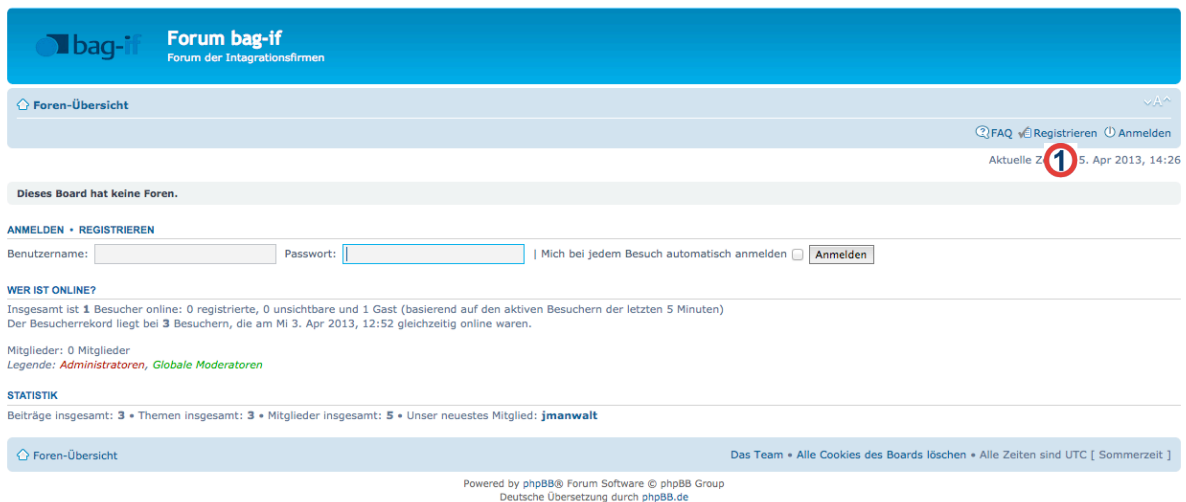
bag-if

Forum bag-if
Forum der Intagrationsfirmen

Foren-Übersicht

FAQ Registrieren Anmelden

Aktuelle Z 1 5. Apr 2013, 14:26

Dieses Board hat keine Foren.

ANMELDEN • REGISTRIEREN

Benutzername: Passwort: | Mich bei jedem Besuch automatisch anmelden Anmelden

WER IST ONLINE?

Insgesamt ist 1 Besucher online: 0 registrierte, 0 unsichtbare und 1 Gast (basierend auf den aktiven Besuchern der letzten 5 Minuten)
Der Besucherrekord liegt bei 3 Besuchern, die am Mi 3. Apr 2013, 12:52 gleichzeitig online waren.

Mitglieder: 0 Mitglieder
Legende: Administratoren, Globale Moderatoren

STATISTIK

Beiträge insgesamt: 3 • Themen insgesamt: 3 • Mitglieder insgesamt: 5 • Unser neuestes Mitglied: jmanwalt

Foren-Übersicht

Das Team • Alle Cookies des Boards löschen • Alle Zeiten sind UTC [ Sommerzeit ]

Powered by phpBB® Forum Software © phpBB Group
Deutsche Übersetzung durch phpBB.de